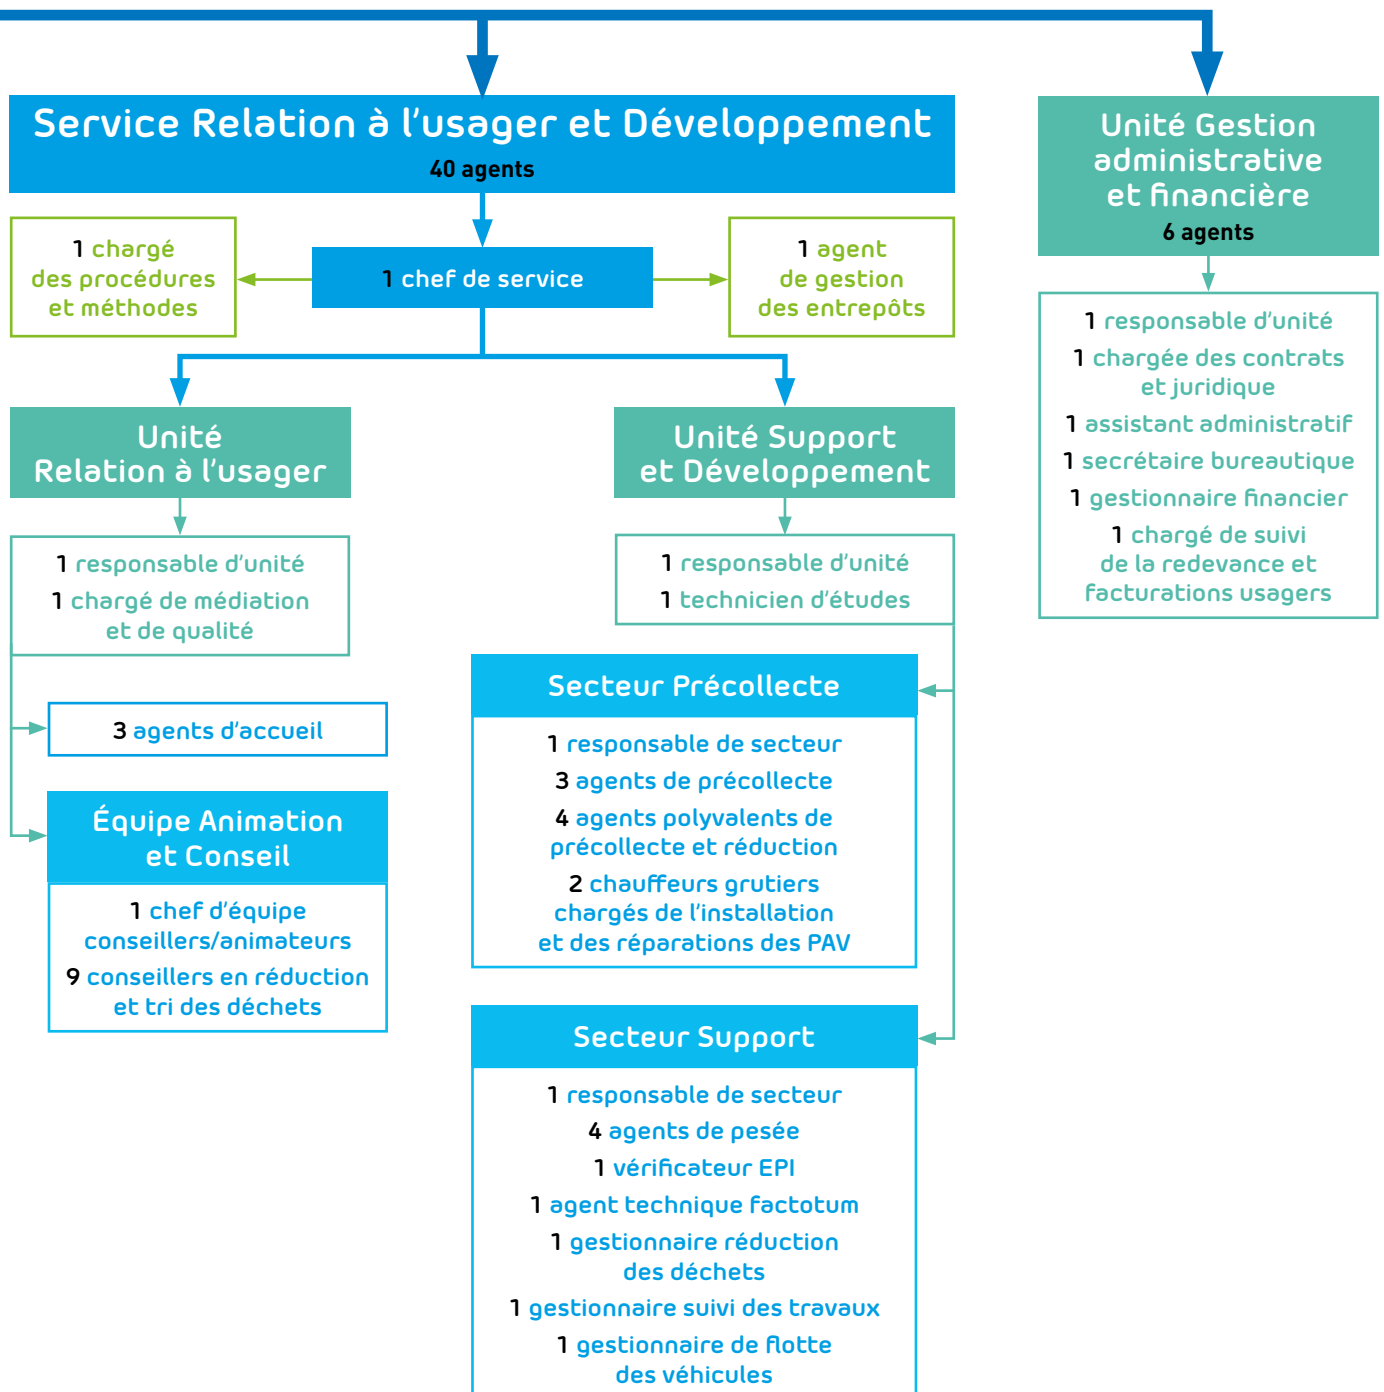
Service Relation à l'usager et Développement
40 agents

1 chargé des procédures et méthodes

1 chef de service

1 agent de gestion des entrepôts

Unité Relation à l'usager

1 responsable d'unité
1 chargé de médiation et de qualité

3 agents d'accueil

Équipe Animation et Conseil

1 chef d'équipe conseillers/animateurs
9 conseillers en réduction et tri des déchets

Unité Support et Développement

1 responsable d'unité
1 technicien d'études

Secteur Précollecte

1 responsable de secteur
3 agents de précollecte
4 agents polyvalents de précollecte et réduction
2 chauffeurs grutiers chargés de l'installation et des réparations des PAV

Secteur Support

1 responsable de secteur
4 agents de pesée
1 vérificateur EPI
1 agent technique factotum
1 gestionnaire réduction des déchets
1 gestionnaire suivi des travaux
1 gestionnaire de flotte des véhicules

Unité Gestion administrative et financière
6 agents

1 responsable d'unité
1 chargée des contrats et juridique
1 assistant administratif
1 secrétaire bureautique
1 gestionnaire financier
1 chargé de suivi de la redevance et facturations usagers